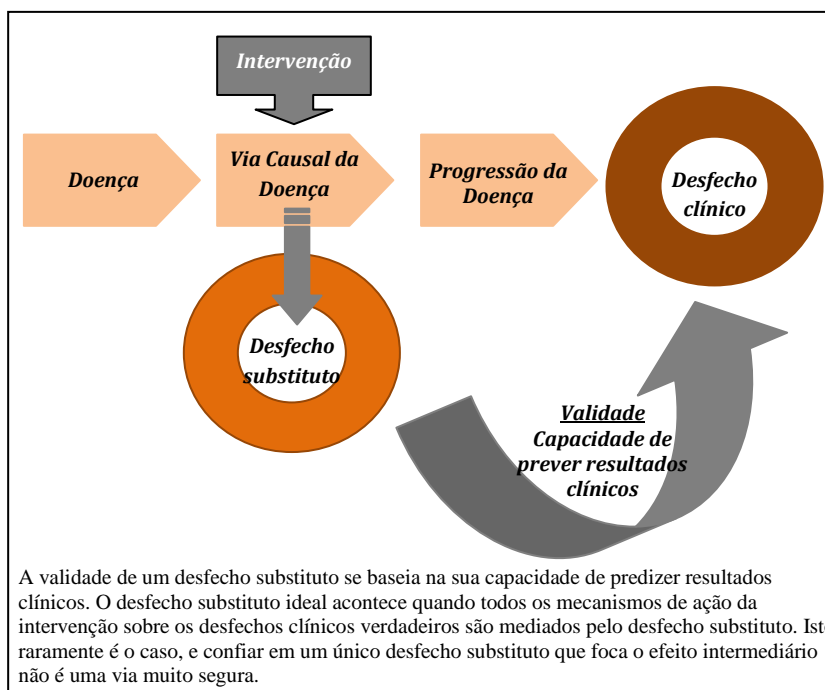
Intervenção

Doença

Via Causal da Doença

Progressão da Doença

Desfecho clínico

Desfecho substituto

Validade
Capacidade de prever resultados clínicos

A validade de um desfecho substituto se baseia na sua capacidade de predizer resultados clínicos. O desfecho substituto ideal acontece quando todos os mecanismos de ação da intervenção sobre os desfechos clínicos verdadeiros são mediados pelo desfecho substituto. Ist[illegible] raramente é o caso, e confiar em um único desfecho substituto que foca o efeito intermediário não é uma via muito segura.